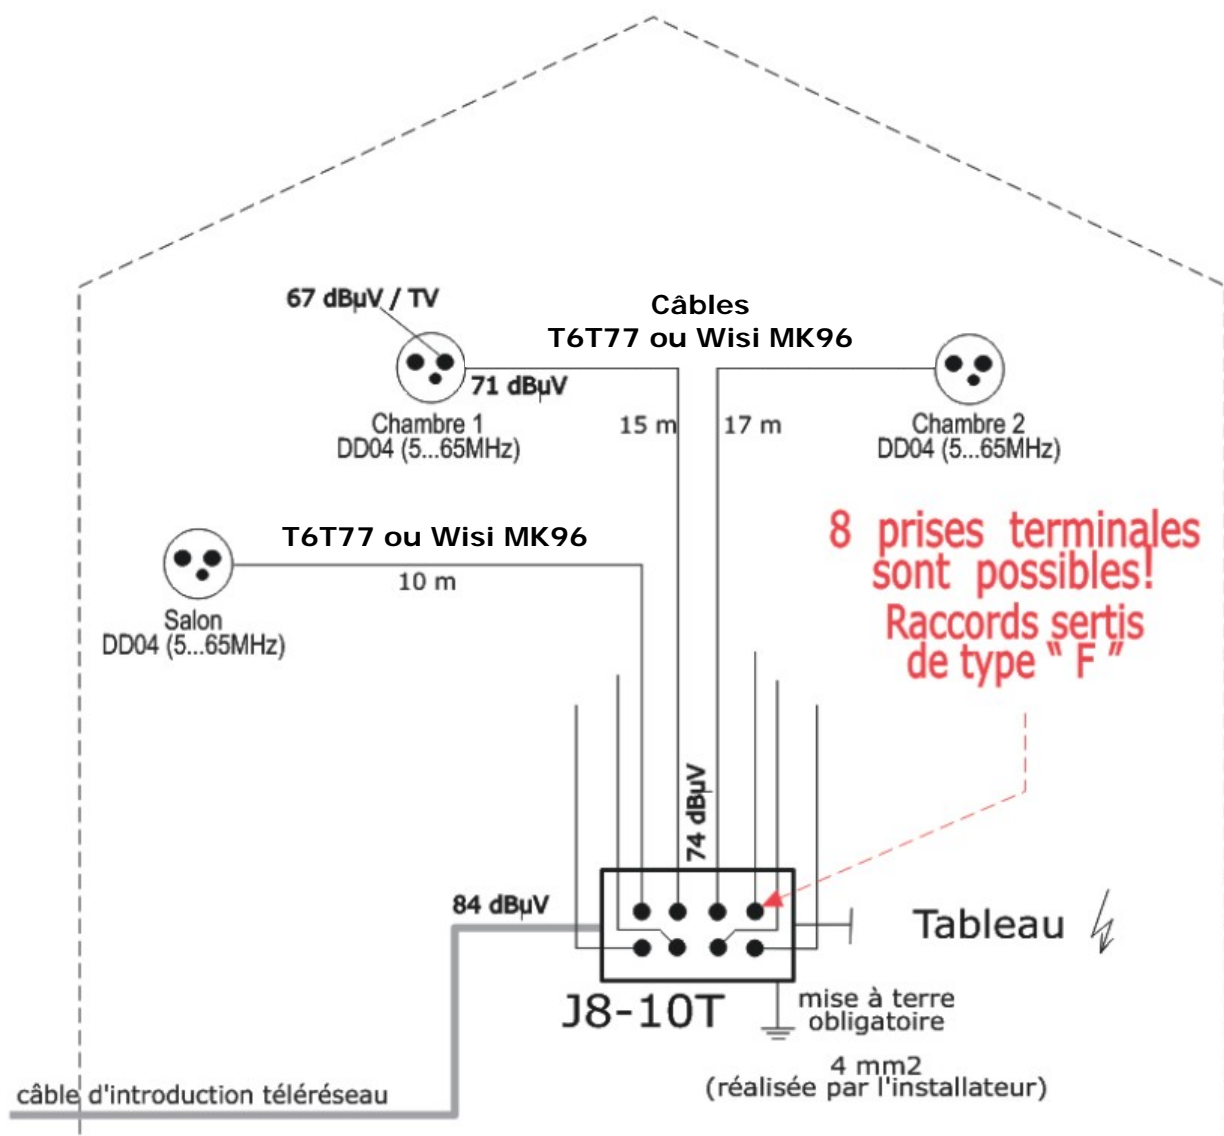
Câbles
T6T77 ou Wisi MK96

67 dBµV / TV

71 dBµV

Chambre 1
DD04 (5...65MHz)

15 m

17 m

Chambre 2
DD04 (5...65MHz)

T6T77 ou Wisi MK96

Salon
DD04 (5...65MHz)

10 m

8 prises terminales sont possibles!
Raccords sertis de type " F "

74 dBµV

84 dBµV

Tableau

J8-10T

mise à terre obligatoire

4 mm2
(réalisée par l'installateur)

câble d'introduction téléréseau